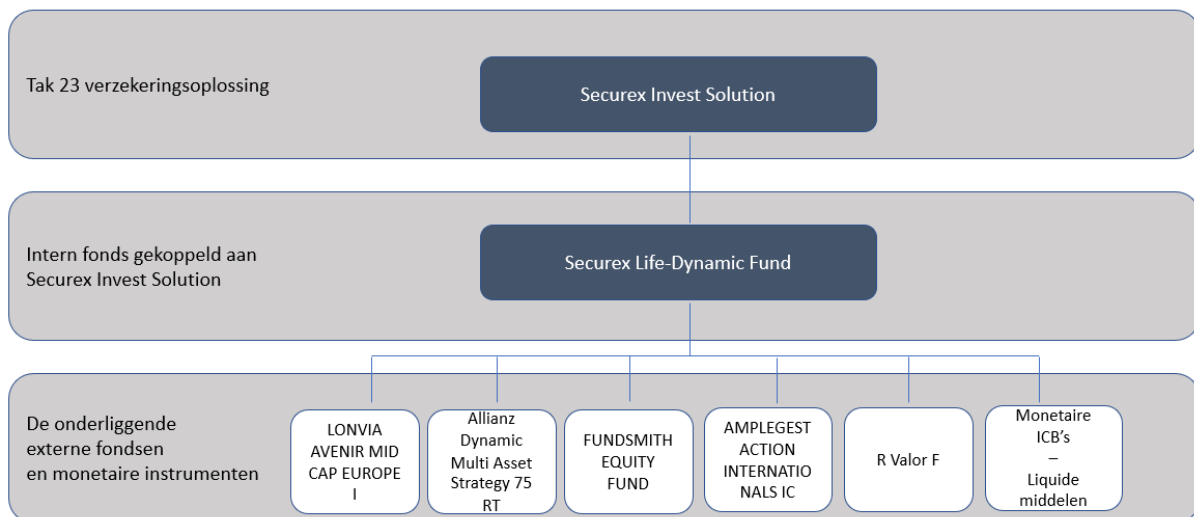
Tak 23 verzekeringsoplossing

Securex Invest Solution

Intern fonds gekoppeld aan Securex Invest Solution

Securex Life-Dynamic Fund

De onderliggende externe fondsen en monetaire instrumenten

LONVIA AVENIR MID CAP EUROPE I

Allianz Dynamic Multi Asset Strategy 75 RT

FUNDSMITH EQUITY FUND

AMPLEGEST ACTION INTERNATIONALS IC

R Valor F

Monetaire ICB's – Liquide middelen